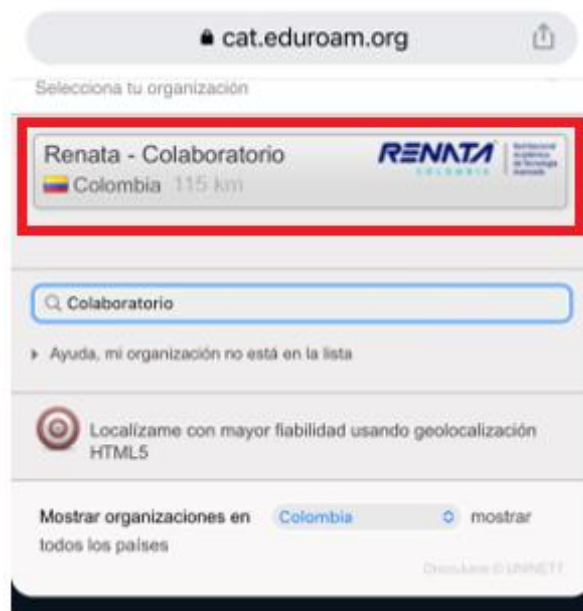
cat.eduroam.org

Selecciona tu organización

Renata - Colaboratorio
Colombia 115 km

RENATA
COLOMBIA

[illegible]

Colaboratorio

Ayuda, mi organización no está en la lista

Localízame con mayor fiabilidad usando geolocalización HTML5

Mostrar organizaciones en Colombia mostrar todos los países

DiscoJuice © UNINETT